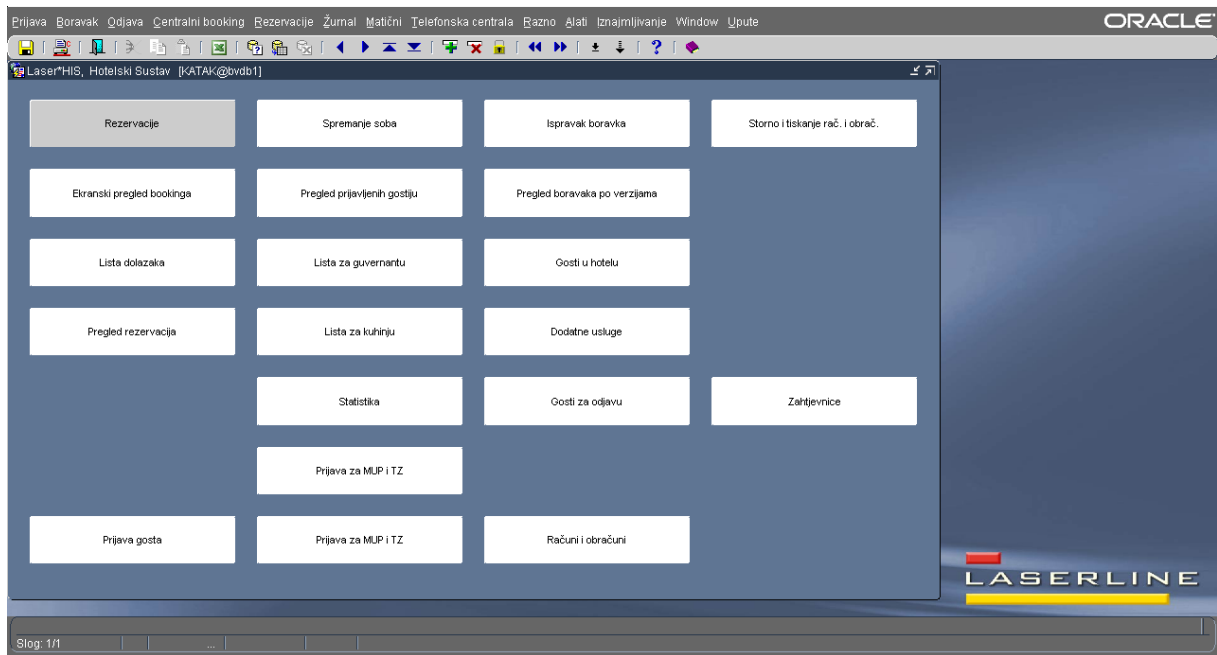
Prijava Boravak Odjava Centralni booking Rezervacije Žurnal Matični Telefonska centrala Razno Alati Iznajmljivanje Window Upute

ORACLE

Laser*HIS, Hotelski Sustav [KATAK@bvdb1]

Rezervacije

Spremanje soba

Ispravak boravka

Storno i tiskanje rač. i obrač.

Ekranski pregled bookinga

Pregled prijavljenih gostiju

Pregled boravaka po verzijama

Lista dolazaka

Lista za guvernantu

Gosti u hotelu

Pregled rezervacija

Lista za kuhinju

Dodatne usluge

Statistika

Gosti za odjavu

Zahtjevnice

Prijava za MUP i TZ

Prijava gosta

Prijava za MUP i TZ

Računi i obračuni

LASERLINE

Slog: 1/1